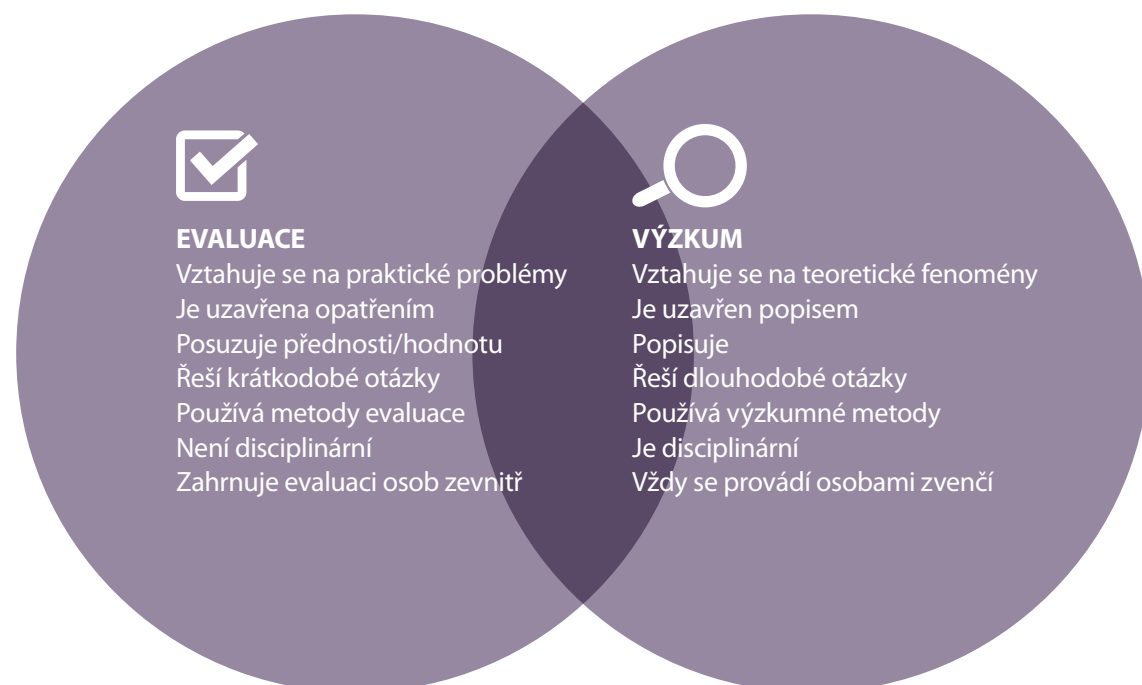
EVALUACE
Vztahuje se na praktické problémy
Je uzavřena opatřením
Posuzuje přednosti/hodnotu
Řeší krátkodobé otázky
Používá metody evaluace
Není disciplinární
Zahrnuje evaluaci osob zevnitř

VÝZKUM
Vztahuje se na teoretické fenomény
Je uzavřen popisem
Popisuje
Řeší dlouhodobé otázky
Používá výzkumné metody
Je disciplinární
Vždy se provádí osobami zvenčí